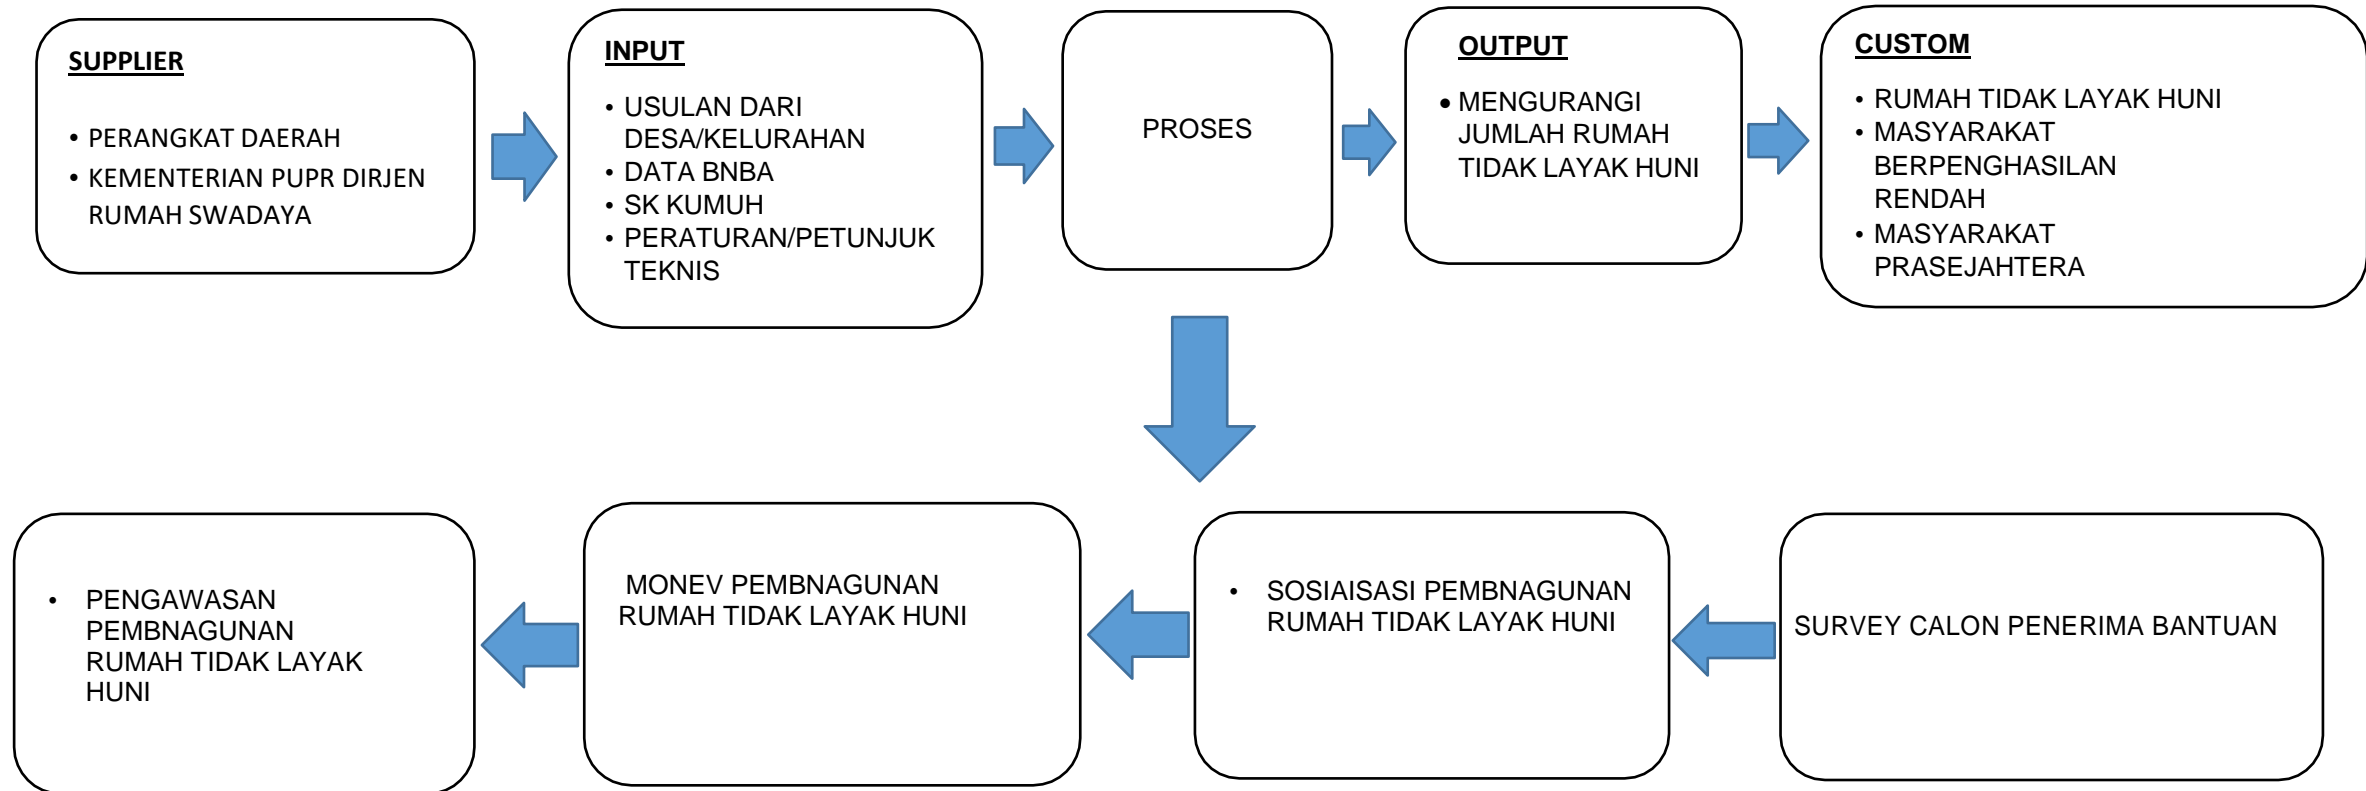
SUPPLIER

• PERANGKAT DAERAH
• KEMENTERIAN PUPR DIRJEN RUMAH SWADAYA

INPUT

• USULAN DARI DESA/KELURAHAN
• DATA BNBA
• SK KUMUH
• PERATURAN/PETUNJUK TEKNIS

PROSES

OUTPUT

• MENGURANGI JUMLAH RUMAH TIDAK LAYAK HUNI

CUSTOM

• RUMAH TIDAK LAYAK HUNI
• MASYARAKAT BERPENGHASILAN RENDAH
• MASYARAKAT PRASEJAHTERA

SURVEY CALON PENERIMA BANTUAN

• SOSIAISASI PEMBNAGUNAN RUMAH TIDAK LAYAK HUNI

MONEV PEMBNAGUNAN RUMAH TIDAK LAYAK HUNI

• PENGAWASAN PEMBNAGUNAN RUMAH TIDAK LAYAK HUNI